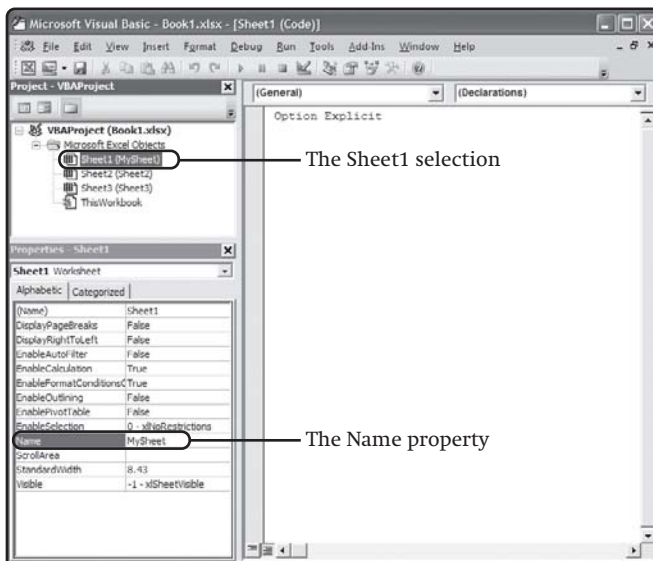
Microsoft Visual Basic - Book1.xlsx - [Sheet1 (Code)]

File Edit View Insert Format Debug Run Tools Add-Ins Window Help

Project - VBAProject

VBAProject (Book1.xlsx)
Microsoft Excel Objects
Sheet1 (MySheet)
Sheet2 (Sheet2)
Sheet3 (Sheet3)
ThisWorkbook

Properties - Sheet1

Sheet1 Worksheet

Alphabetic | Categorized

| (Name) | Sheet1 |
|---|---|
| DisplayPageBreaks | False |
| DisplayRightToLeft | False |
| EnableAutoFilter | False |
| EnableCalculation | True |
| EnableFormatConditionsC | True |
| EnableOutlining | False |
| EnablePivotTable | False |
| EnableSelection | 0 - xlNoRestrictions |
| Name | MySheet |
| ScrollArea | |
| StandardWidth | 8.43 |
| Visible | -1 - xlSheetVisible |

(General) | (Declarations)

Option Explicit

The Sheet1 selection

The Name property